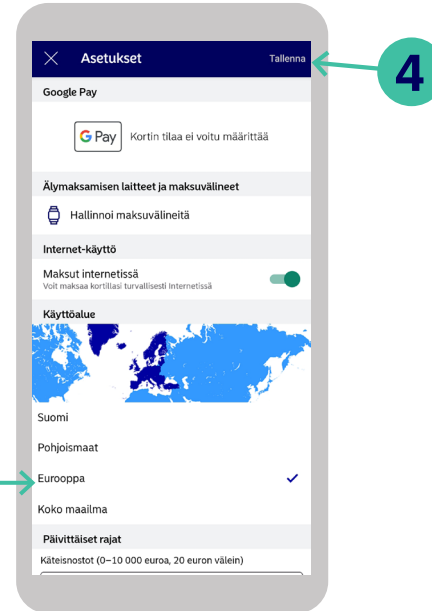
Asetukset

Tallenna

4

Google Pay

G Pay Kortin tilaa ei voitu määrittää

Älymaksamisen laitteet ja maksuvälineet

Hallinnoi maksuvälineitä

Internet-käyttö

Maksut internetissä
Voit maksaa kortillasi turvallisesti Internetissä

Käyttöalue

Suomi

Pohjoismaat

Eurooppa

Koko maailma

Päivittäiset rajat

Käteisnostot (0–10 000 euroa, 20 euron välein)